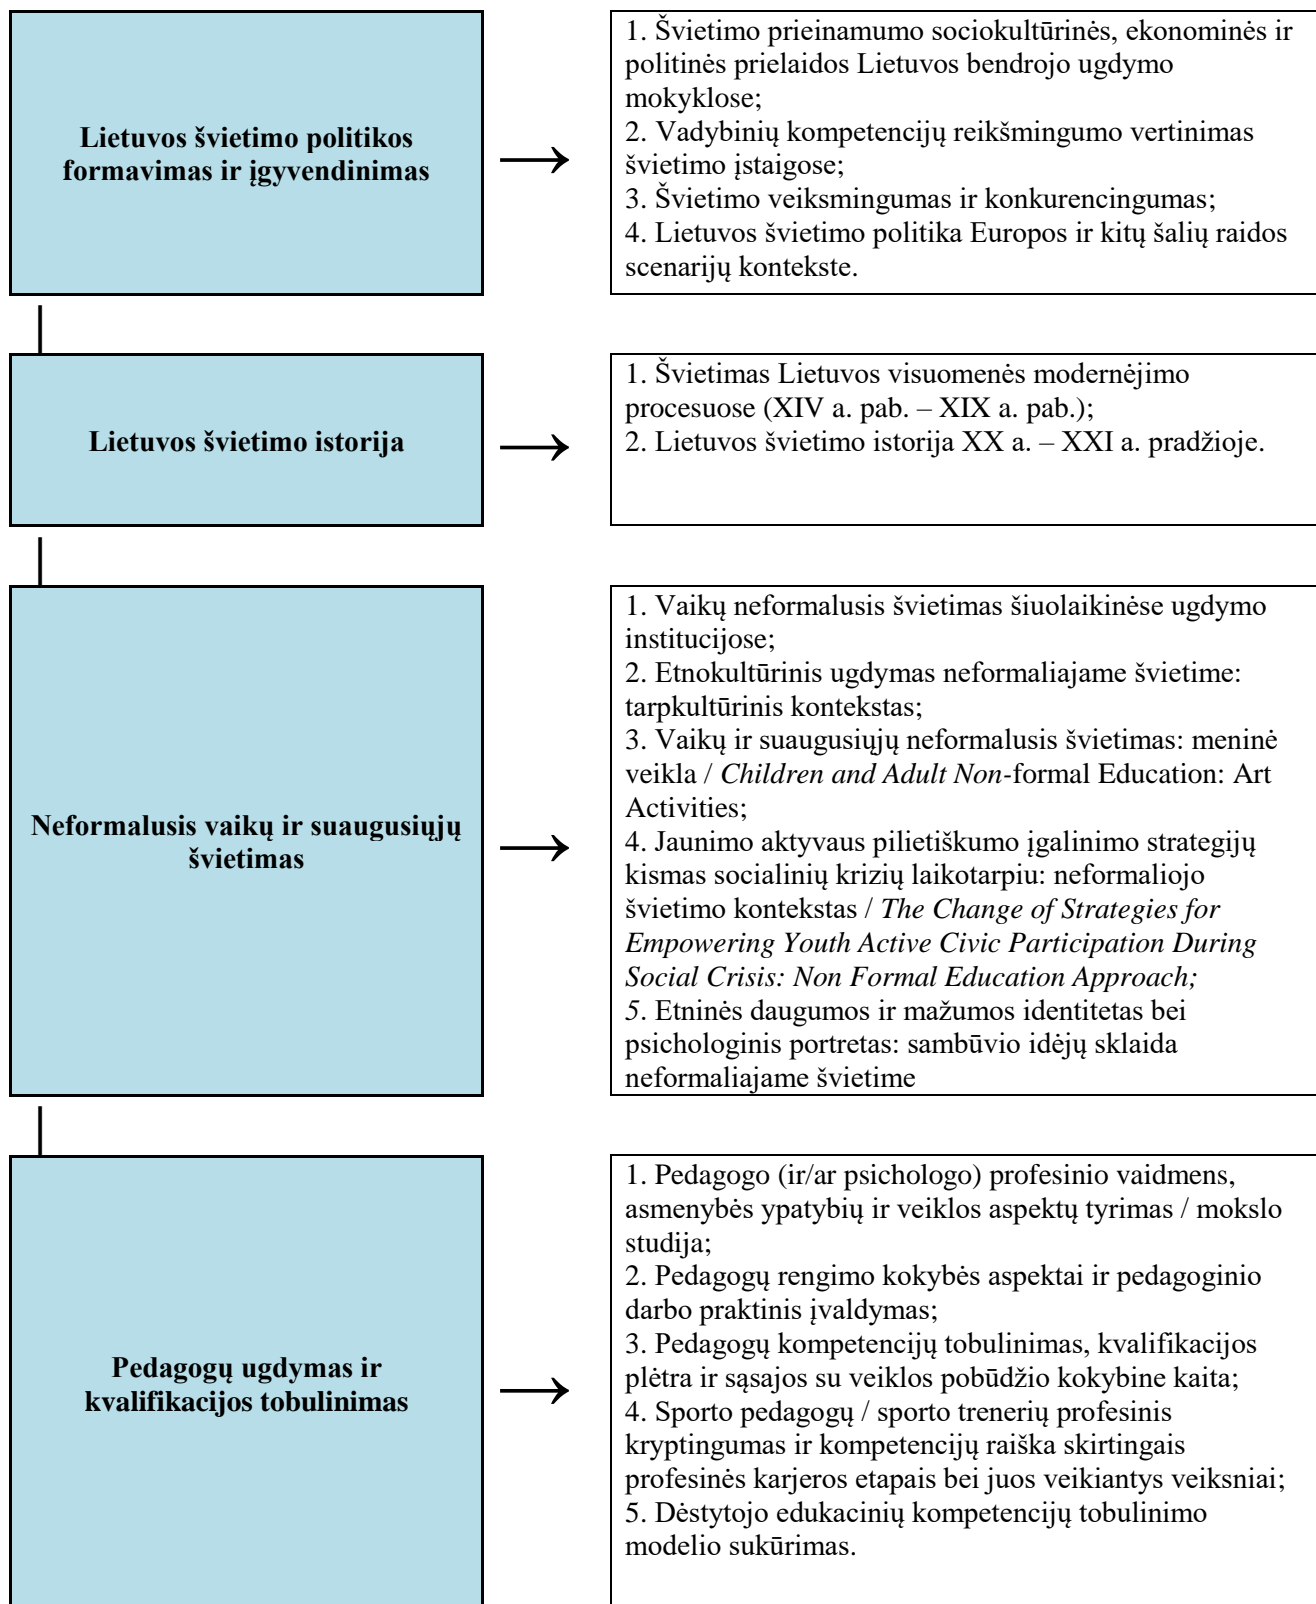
**Lietuvos švietimo politikos formavimas ir įgyvendinimas**

1. Švietimo prieinamumo sociokultūrinės, ekonominės ir politinės prielaidos Lietuvos bendrojo ugdymo mokyklose;
2. Vadybinių kompetencijų reikšmingumo vertinimas švietimo įstaigose;
3. Švietimo veiksmingumas ir konkurencingumas;
4. Lietuvos švietimo politika Europos ir kitų šalių raidos scenarijų kontekste.

**Lietuvos švietimo istorija**

1. Švietimas Lietuvos visuomenės modernėjimo procesuose (XIV a. pab. – XIX a. pab.);
2. Lietuvos švietimo istorija XX a. – XXI a. pradžioje.

**Neformalusis vaikų ir suaugusiųjų švietimas**

1. Vaikų neformalusis švietimas šiuolaikinėse ugdymo institucijose;
2. Etnokultūrinis ugdymas neformaliajame švietime: tarpkultūrinis kontekstas;
3. Vaikų ir suaugusiųjų neformalusis švietimas: meninė veikla / *Children and Adult Non-*formal Education: Art Activities;
4. Jaunimo aktyvaus pilietiškumo įgalinimo strategijų kismas socialinių krizių laikotarpiu: neformaliojo švietimo kontekstas / *The Change of Strategies for Empowering Youth Active Civic Participation During Social Crisis: Non Formal Education Approach;*
5. Etninės daugumos ir mažumos identitetas bei psichologinis portretas: sambūvio idėjų sklaida neformaliajame švietime

**Pedagogų ugdymas ir kvalifikacijos tobulinimas**

1. Pedagogo (ir/ar psichologo) profesinio vaidmens, asmenybės ypatybių ir veiklos aspektų tyrimas / mokslo studija;
2. Pedagogų rengimo kokybės aspektai ir pedagoginio darbo praktinis įvaldymas;
3. Pedagogų kompetencijų tobulinimas, kvalifikacijos plėtra ir sąsajos su veiklos pobūdžio kokybine kaita;
4. Sporto pedagogų / sporto trenerių profesinis kryptingumas ir kompetencijų raiška skirtingais profesinės karjeros etapais bei juos veikiantys veiksniai;
5. Dėstytojo edukacinių kompetencijų tobulinimo modelio sukūrimas.